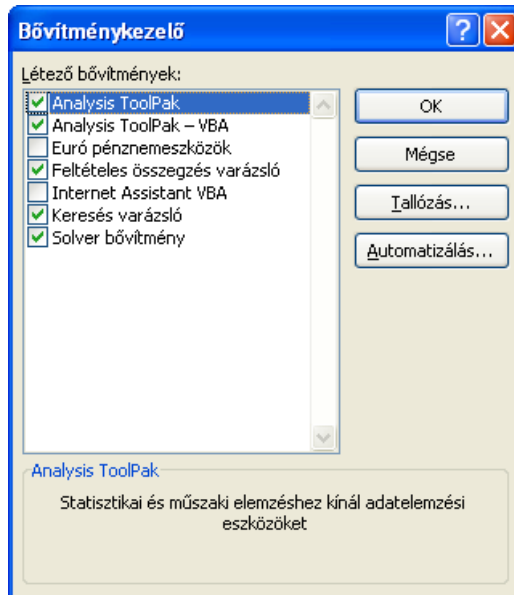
Bővítménykezelő

Létező bővítmények:

Analysis ToolPak
Analysis ToolPak – VBA
Euró pénznemeszközök
Feltételes összegzés varázsló
Internet Assistant VBA
Keresés varázsló
Solver bővítmény

OK
Mégse
Tallózás...
Automatizálás...

Analysis ToolPak
Statisztikai és műszaki elemzéshez kínál adatelemzési eszközöket